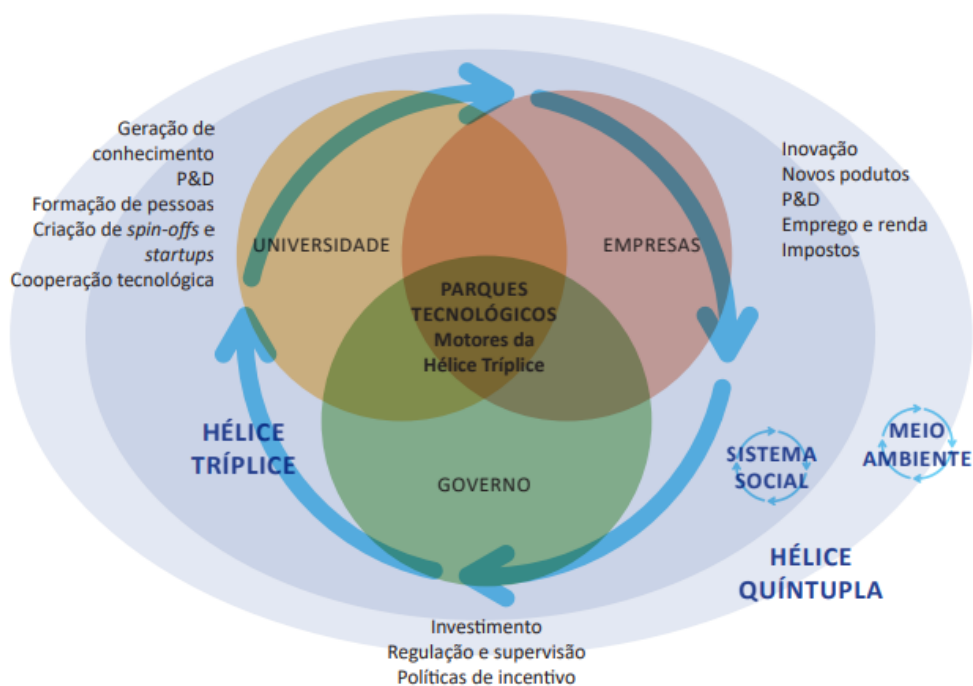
Geração de conhecimento
P&D
Formação de pessoas
Criação de *spin-offs* e *startups*
Cooperação tecnológica

Inovação
Novos podutos
P&D
Emprego e renda
Impostos

UNIVERSIDADE

EMPRESAS

PARQUES TECNOLÓGICOS
Motores da Hélice Tríplice

GOVERNO

HÉLICE TRÍPLICE

SISTEMA SOCIAL

MEIO AMBIENTE

HÉLICE QUÍNTUPLA

Investimento
Regulação e supervisão
Políticas de incentivo